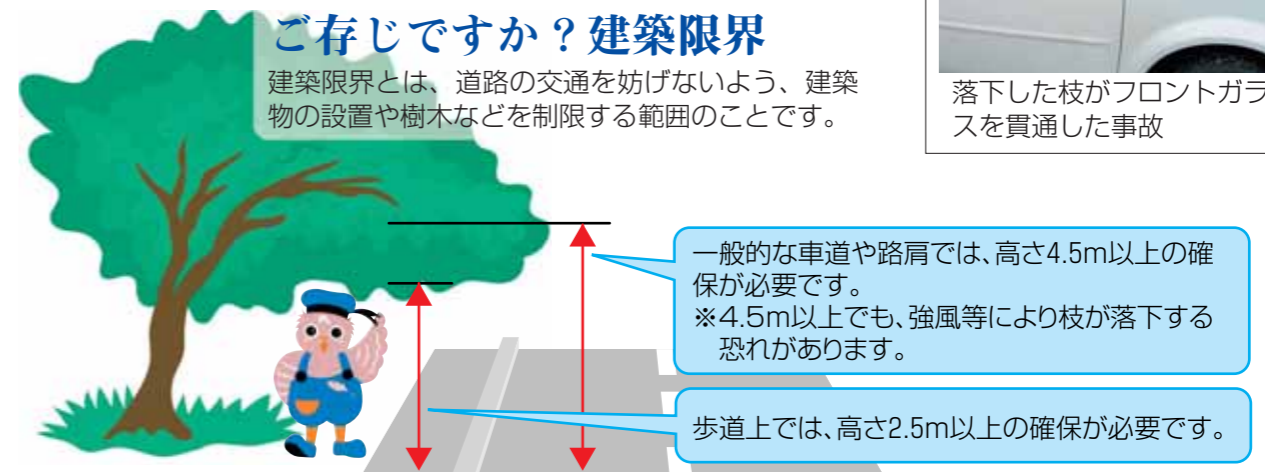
ご存じですか？建築限界

建築限界とは、道路の交通を妨げないよう、建築物の設置や樹木などを制限する範囲のことです。

落下した枝がフロントガラスを貫通した事故

一般的な車道や路肩では、高さ4.5m以上の確保が必要です。
※4.5m以上でも、強風等により枝が落下する恐れがあります。

歩道上では、高さ2.5m以上の確保が必要です。